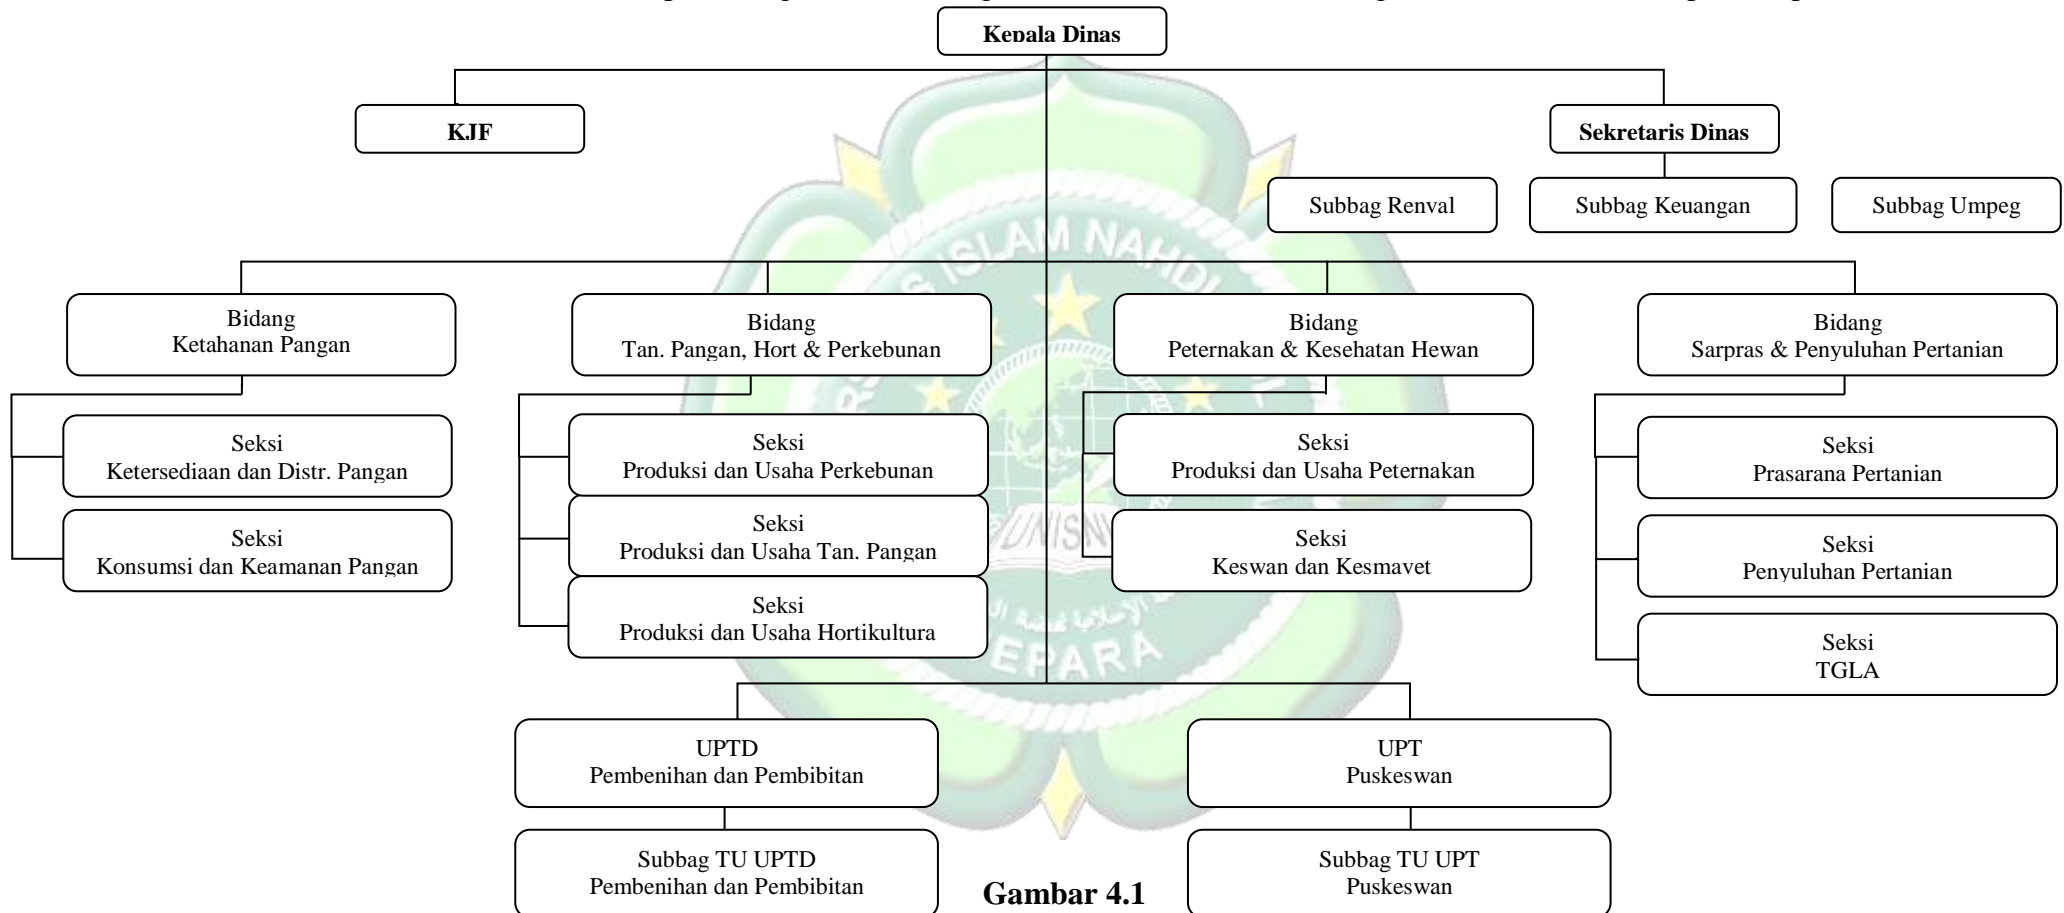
Kepala Dinas

KJF

Sekretaris Dinas

Subbag Renval

Subbag Keuangan

Subbag Umpeg

Bidang
Ketahanan Pangan

Seksi
Ketersediaan dan Distr. Pangan

Seksi
Konsumsi dan Keamanan Pangan

Bidang
Tan. Pangan, Hort & Perkebunan

Seksi
Produksi dan Usaha Perkebunan

Seksi
Produksi dan Usaha Tan. Pangan

Seksi
Produksi dan Usaha Hortikultura

Bidang
Peternakan & Kesehatan Hewan

Seksi
Produksi dan Usaha Peternakan

Seksi
Keswan dan Kesmavet

Bidang
Sarpras & Penyuluhan Pertanian

Seksi
Prasarana Pertanian

Seksi
Penyuluhan Pertanian

Seksi
TGLA

UPTD
Pembenihan dan Pembibitan

Subbag TU UPTD
Pembenihan dan Pembibitan

UPT
Puskeswan

Subbag TU UPT
Puskeswan

Gambar 4.1

UNISNU
JEPARA